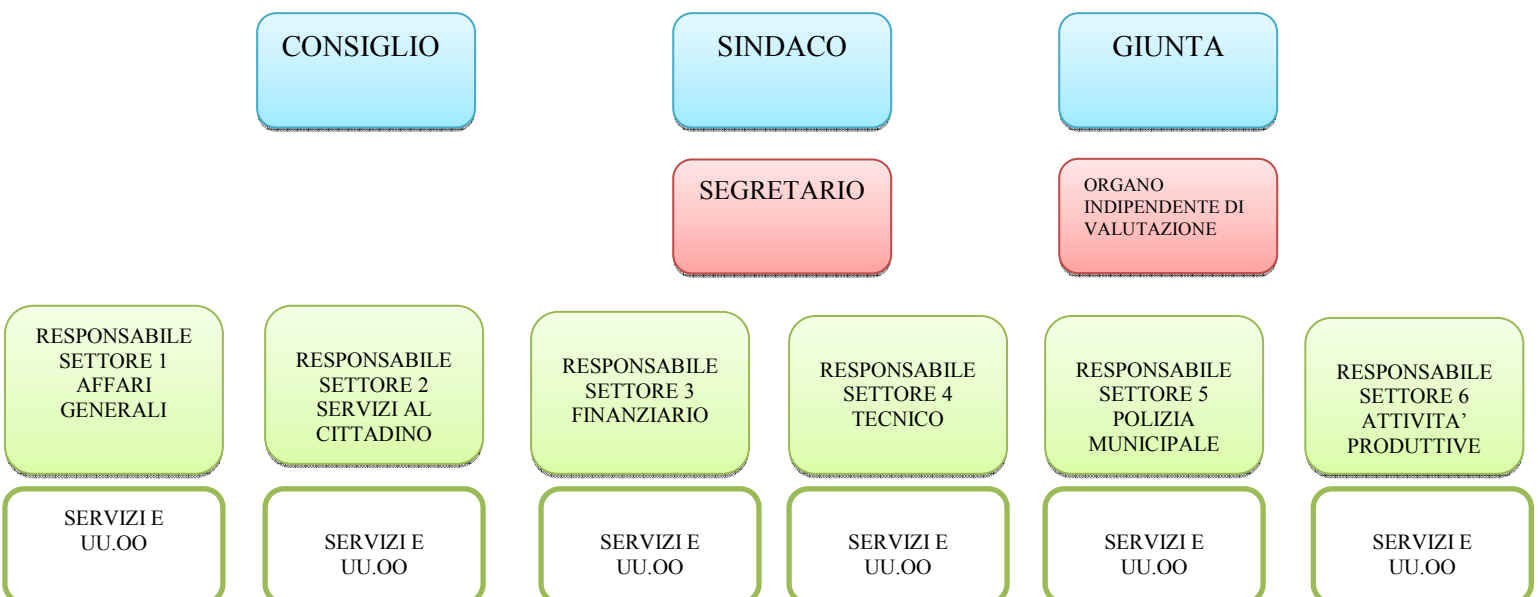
CONSIGLIO

SINDACO

GIUNTA

SEGRETARIO

ORGANO INDIPENDENTE DI VALUTAZIONE

RESPONSABILE SETTORE 1 AFFARI GENERALI

RESPONSABILE SETTORE 2 SERVIZI AL CITTADINO

RESPONSABILE SETTORE 3 FINANZIARIO

RESPONSABILE SETTORE 4 TECNICO

RESPONSABILE SETTORE 5 POLIZIA MUNICIPALE

RESPONSABILE SETTORE 6 ATTIVITA' PRODUTTIVE

SERVIZI E UU.OO

SERVIZI E UU.OO

SERVIZI E UU.OO

SERVIZI E UU.OO

SERVIZI E UU.OO

SERVIZI E UU.OO